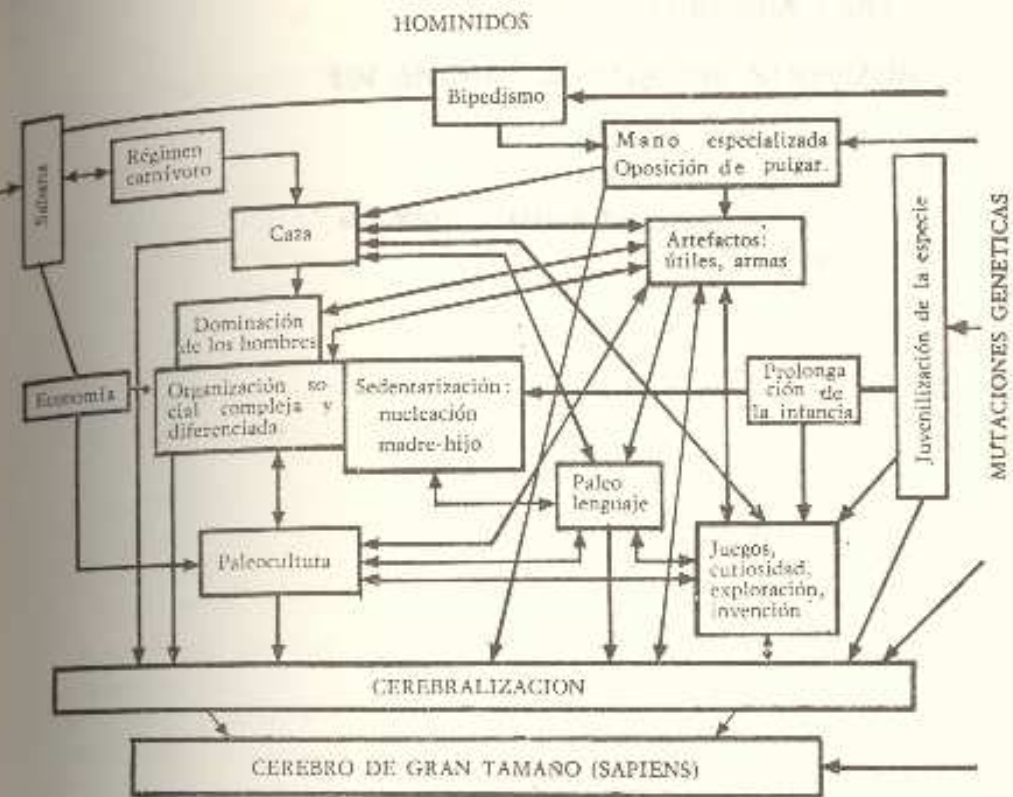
HOMINIDOS

Bipedismo

Sabana

Régimen carnívoro

Mano especializada Oposición de pulgar.

Caza

Artefactos: útiles, armas

Juvenilización de la especie

MUTACIONES GENETICAS

Dominación de los hombres

Economía

Organización social compleja y diferenciada

Sedentarización: nucleación madre-hijo

Prolongación de la infancia

Paleo lenguaje

Paleocultura

Juegos, curiosidad, exploración, invención

CEREBRALIZACION

CEREBRO DE GRAN TAMAÑO (SAPIENS)